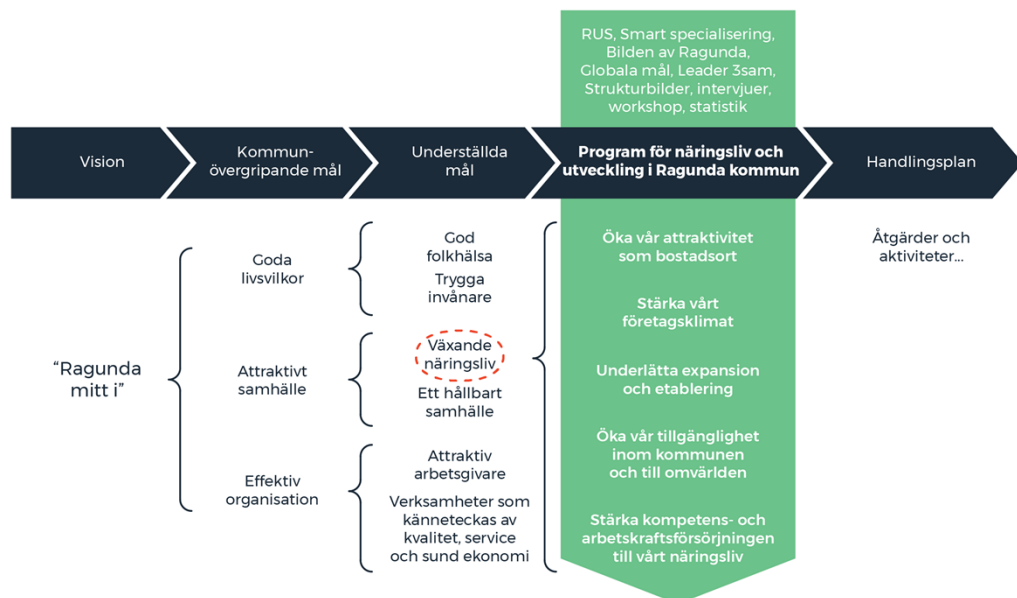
RUS, Smart specialisering, Bilden av Ragunda, Globala mål, Leader 3sam, Strukturbilder, intervjuer, workshop, statistik

Vision

Kommun-övergripande mål

Underställda mål

Program för näringsliv och utveckling i Ragunda kommun

Handlingsplan

"Ragunda mitt i"

Goda livsvilkor

Attraktivt samhälle

Effektiv organisation

God folkhälsa

Trygga invånare

Växande näringsliv

Ett hållbart samhälle

Attraktiv arbetsgivare

Verksamheter som kännetecknas av kvalitet, service och sund ekonomi

Öka vår attraktivitet som bostadsort

Stärka vårt företagsklimat

Underlätta expansion och etablering

Öka vår tillgänglighet inom kommunen och till omvärlden

Stärka kompetens- och arbetskraftsförsörjningen till vårt näringsliv

Åtgärder och aktiviteter...